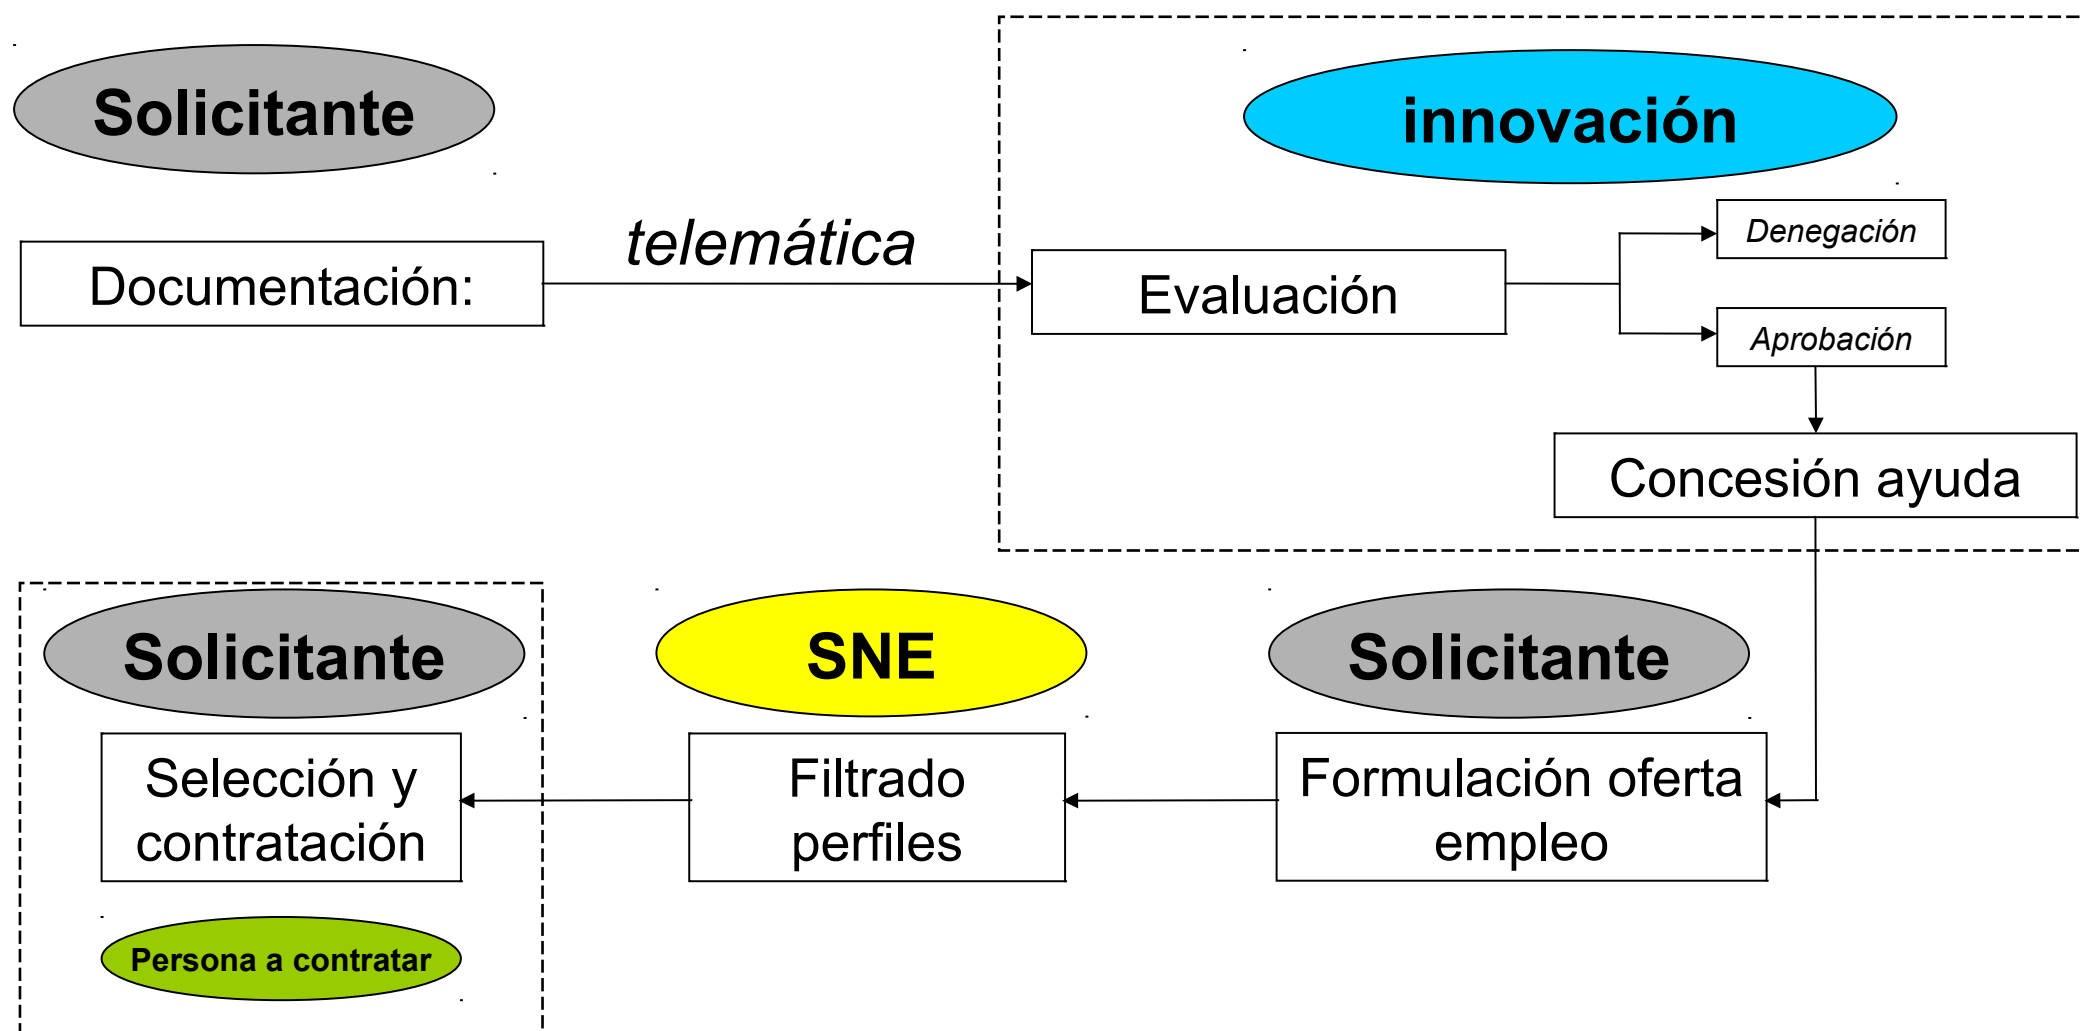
Solicitante

Documentación:

telemática

innovación

Evaluación

Denegación

Aprobación

Concesión ayuda

Solicitante

Formulación oferta empleo

SNE

Filtrado perfiles

Solicitante

Selección y contratación

Persona a contratar